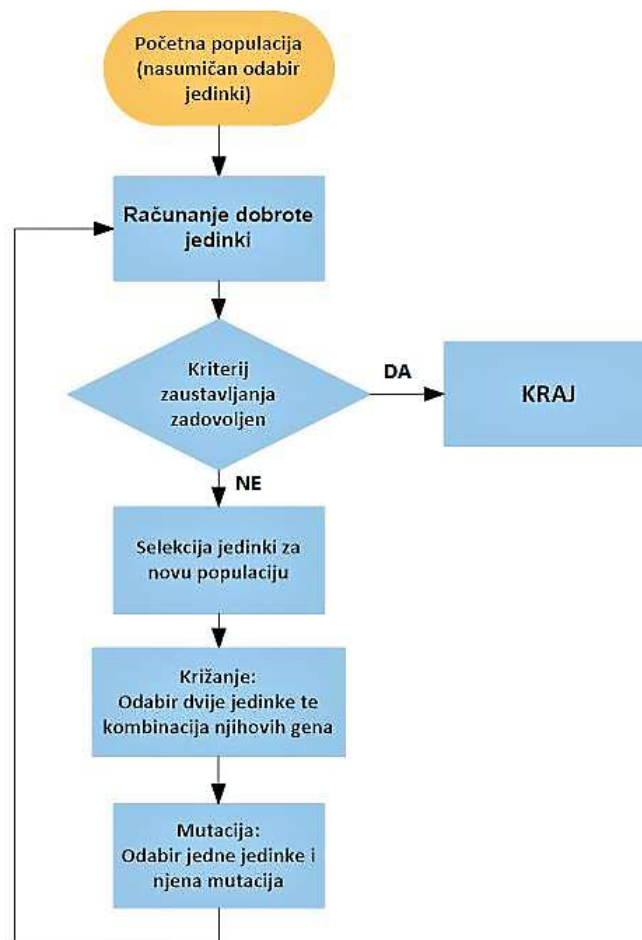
Početna populacija (nasumičan odabir jedinki)

Računanje dobrote jedinki

Kriterij zaustavljanja zadovoljen

DA

KRAJ

NE

Selekcija jedinki za novu populaciju

Križanje:
Odabir dvije jedinke te kombinacija njihovih gena

Mutacija:
Odabir jedne jedinke i njena mutacija